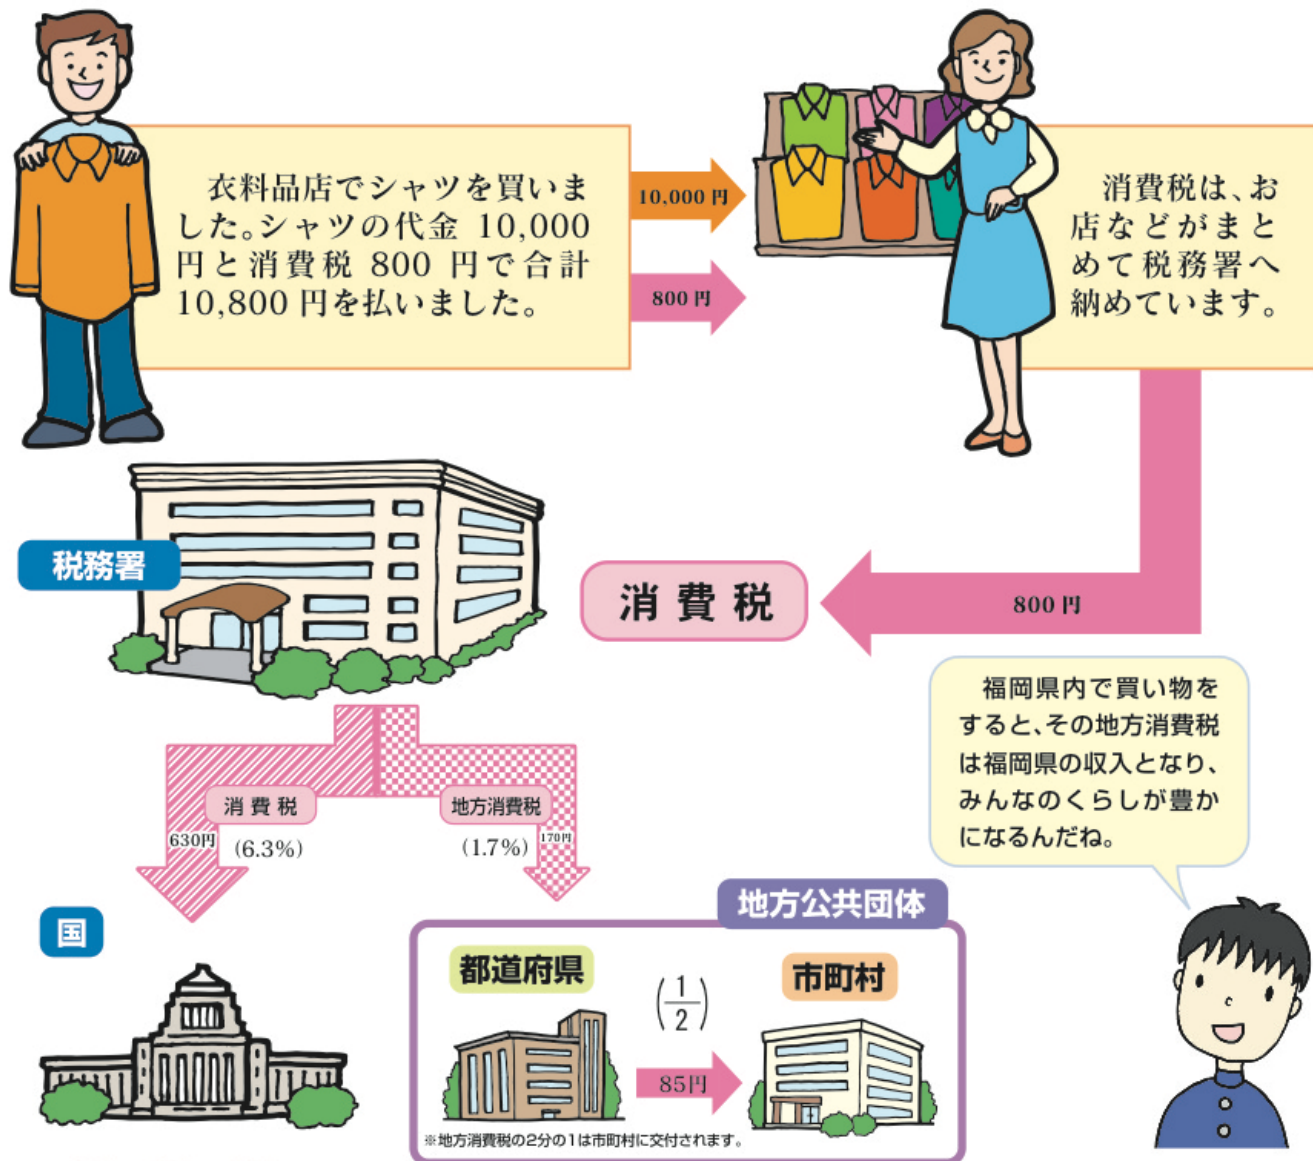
衣料品店でシャツを買いました。シャツの代金 10,000 円と消費税 800 円で合計 10,800 円を払いました。

10,000 円

800 円

消費税は、お店などがまとめて税務署へ納めています。

税務署

消 費 税

800 円

福岡県内で買い物をすると、その地方消費税は福岡県の収入となり、みんなのくらしが豊かになるんだね。

消 費 税

630円 (6.3%)

地方消費税

(1.7%) 170円

国

地方公共団体

都道府県

$\left(\frac{1}{2}\right)$

市町村

85円

※地方消費税の2分の1は市町村に交付されます。